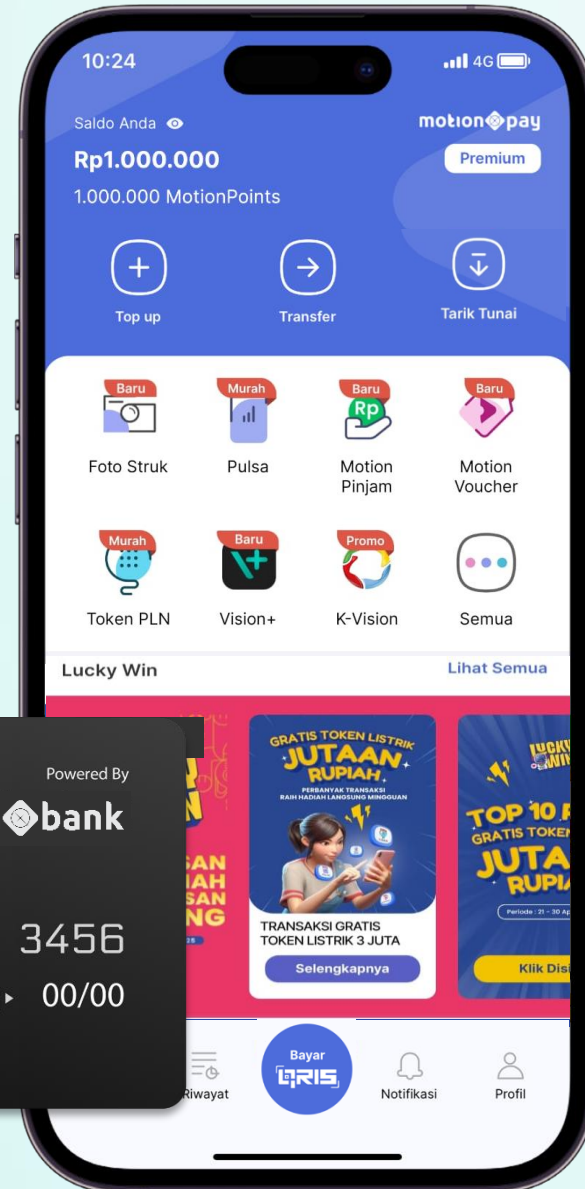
10:24
4G

Saldo Anda
motion pay
Rp1.000.000
Premium
1.000.000 MotionPoints

Top up
Transfer
Tarik Tunai

Baru
Foto Struk
Murah
Pulsa
Baru
Rp
Motion Pinjam
Baru
Motion Voucher

Murah
Token PLN
Baru
Vision+
Promo
K-Vision
Semua

Lucky Win
Lihat Semua

SAN
IAH
SAN
NG

GRATIS TOKEN LISTRIK
JUTAAN RUPIAH
PERBANYAK TRANSAKSI RAIH HADIAH LANGSUNG MINGGUAN
TRANSAKSI GRATIS TOKEN LISTRIK 3 JUTA
Selengkapnya

LUCKY WIN
TOP 10 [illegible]
GRATIS TOKEN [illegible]
JUTA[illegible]
RUPIA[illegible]
Periode : 21 - 30 Ap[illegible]
Klik Disi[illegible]

Powered By
bank
3456
00/00

Riwayat
Bayar
QRIS
Notifikasi
Profil